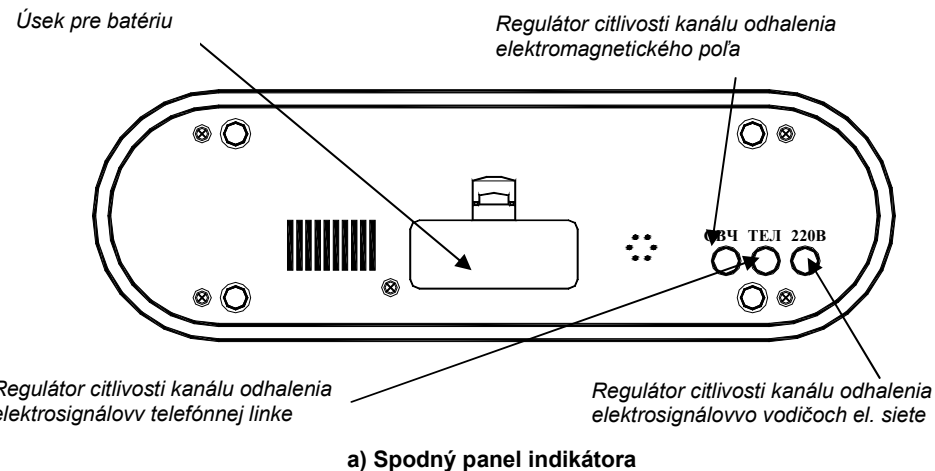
Úsek pre batériu

Regulátor citlivosti kanálu odhalenia elektromagnetického poľa

СВЧ ТЕЛ 220В

Regulátor citlivosti kanálu odhalenia elektrosignálovv telefónnej linke

Regulátor citlivosti kanálu odhalenia elektrosignálovvo vodičoch el. siete

a) Spodný panel indikátora